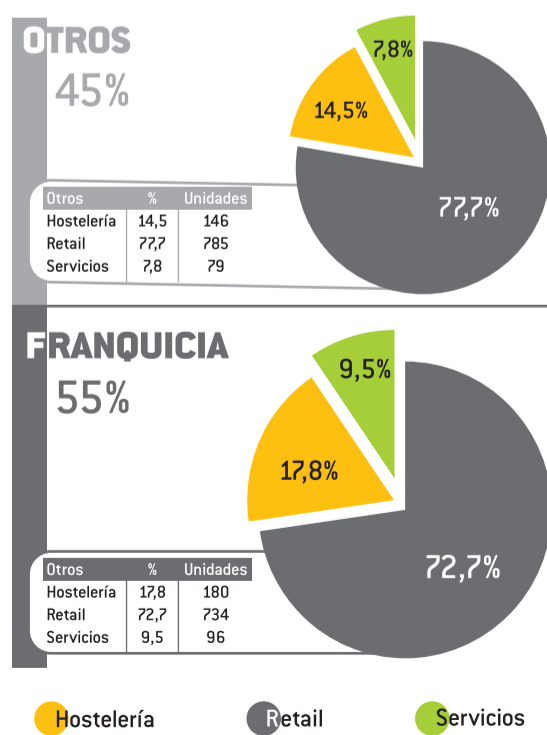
OTROS
45%

7,8%
14,5%
77,7%

| Otros | % | Unidades |
|---|---|---|
| Hostelería | 14,5 | 146 |
| Retail | 77,7 | 785 |
| Servicios | 7,8 | 79 |

FRANQUICIA
55%

9,5%
17,8%
72,7%

| Otros | % | Unidades |
|---|---|---|
| Hostelería | 17,8 | 180 |
| Retail | 72,7 | 734 |
| Servicios | 9,5 | 96 |

Hostelería
Retail
Servicios